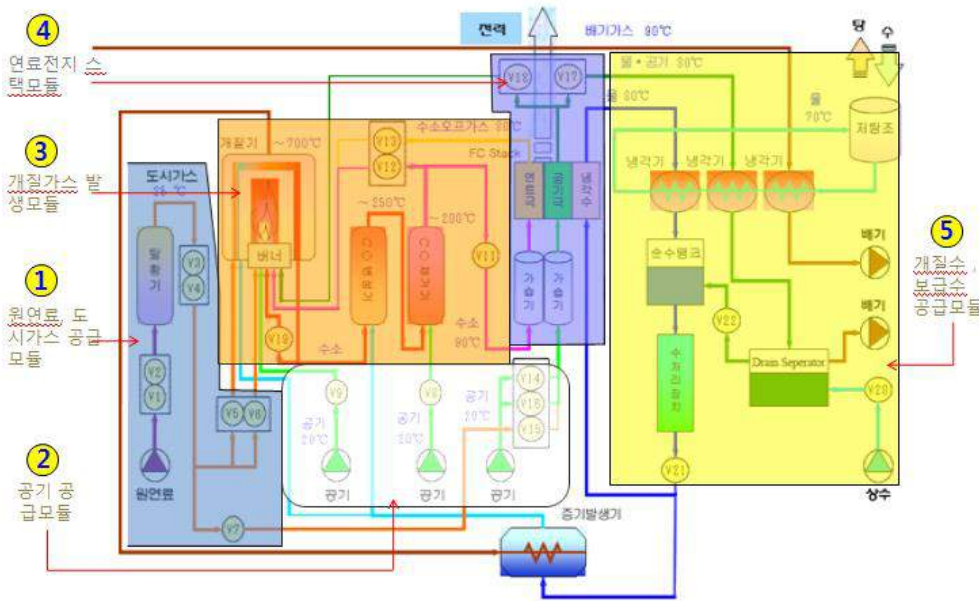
4
연료전지 스택모듈

3
개질가스 발생모듈

1
원연료, 도시가스 공급모듈

2
공기 공급모듈

5
개질수, 보급수 공급모듈

전력
배기가스 90℃
탕
수
V18
V17
물 • 공기 80℃
물 80℃
물 70℃
저탕조
개질기 ~700℃
V13
V12
수소오프가스 80℃
FC Stack
도시가스 25℃
탈황기
V3
V4
버너
~250℃
~200℃
CO 변성기
CO 제거기
V11
연료극
공기극
냉각수
가습기
가습기
냉각기
냉각기
냉각기
순수탱크
배기
배기
V22
V2
V1
V19
수소
수소 80℃
Drain Seperator
V9
V8
V14
V16
V15
공기 20℃
공기 20℃
공기 20℃
V5
V6
공기
공기
공기
수처리장치
V20
원연료
V7
증기발생기
V21
상수